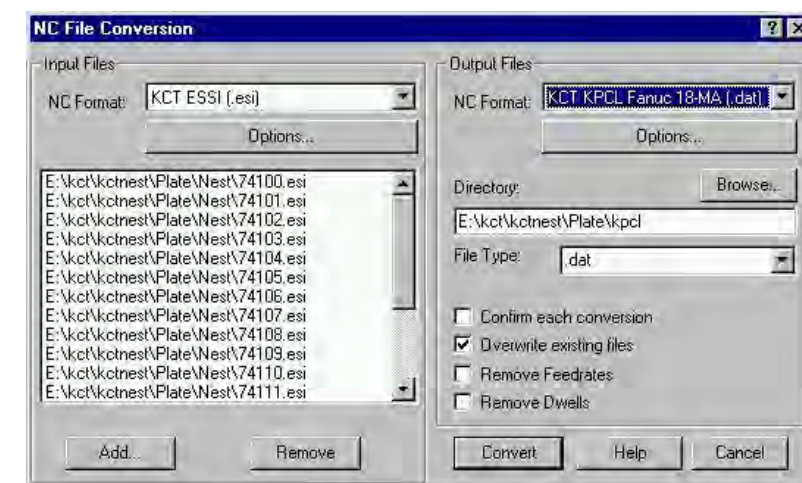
NC File Conversion

? X

Input Files

NC Format: KCT ESSI (.esi)

Options...

E:\kct\kctnest\Plate\Nest\74100.esi
E:\kct\kctnest\Plate\Nest\74101.esi
E:\kct\kctnest\Plate\Nest\74102.esi
E:\kct\kctnest\Plate\Nest\74103.esi
E:\kct\kctnest\Plate\Nest\74104.esi
E:\kct\kctnest\Plate\Nest\74105.esi
E:\kct\kctnest\Plate\Nest\74106.esi
E:\kct\kctnest\Plate\Nest\74107.esi
E:\kct\kctnest\Plate\Nest\74108.esi
E:\kct\kctnest\Plate\Nest\74109.esi
E:\kct\kctnest\Plate\Nest\74110.esi
E:\kct\kctnest\Plate\Nest\74111.esi

Add...

Remove

Output Files

NC Format: KCT KPCL Fanuc 18-MA (.dat)

Options...

Directory:

Browse...

E:\kct\kctnest\Plate\kpcl

File Type: .dat

Confirm each conversion

Overwrite existing files

Remove Feedrates

Remove Dwells

Convert

Help

Cancel